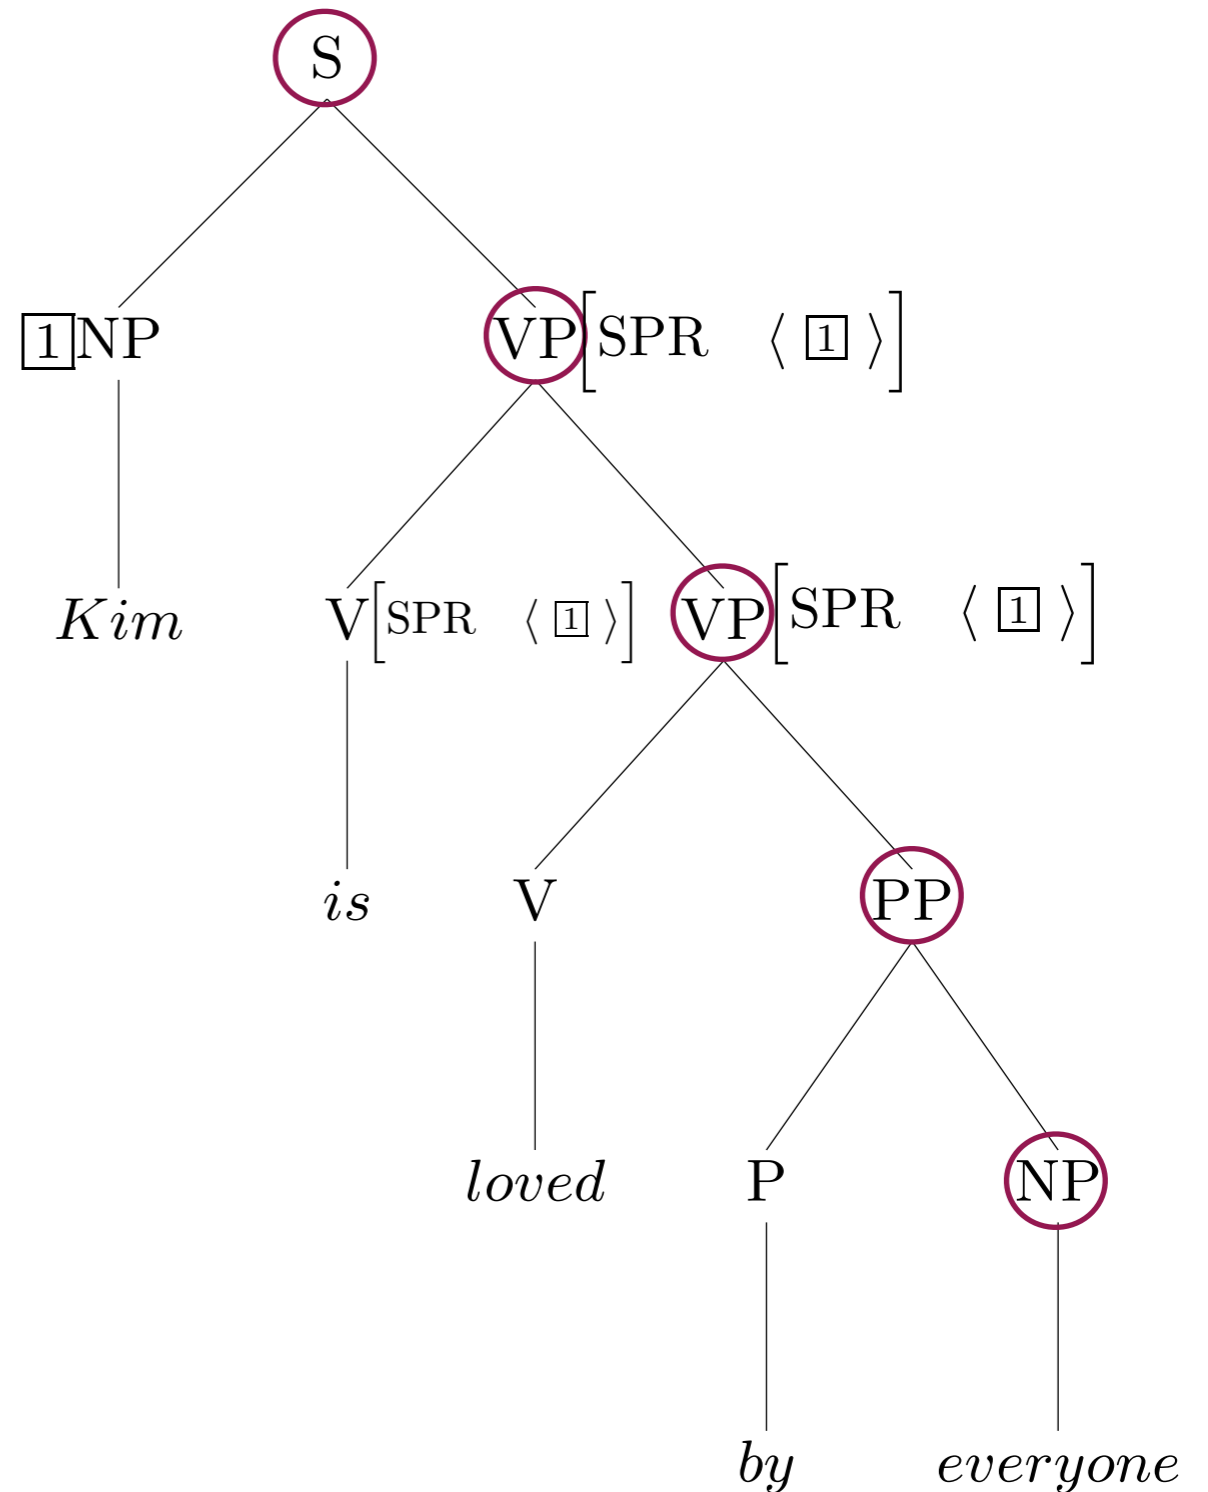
S

$\boxed{1}$NP

VP$\left[\text{SPR} \quad \langle \boxed{1} \rangle\right]$

$Kim$

V$\left[\text{SPR} \quad \langle \boxed{1} \rangle\right]$

VP$\left[\text{SPR} \quad \langle \boxed{1} \rangle\right]$

$is$

V

PP

$loved$

P

NP

$by$

$everyone$